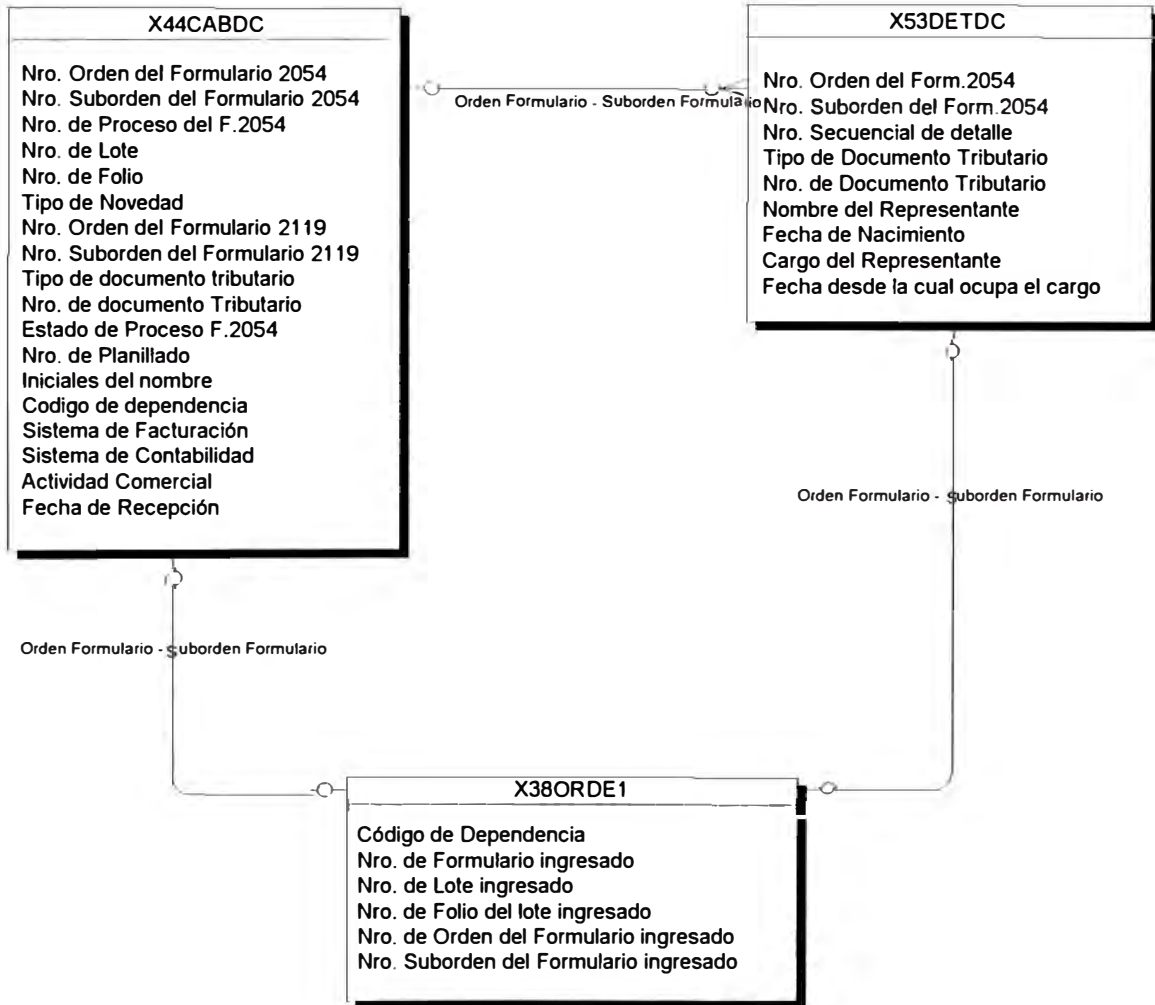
X44CABDC

Nro. Orden del Formulario 2054
Nro. Suborden del Formulario 2054
Nro. de Proceso del F.2054
Nro. de Lote
Nro. de Folio
Tipo de Novedad
Nro. Orden del Formulario 2119
Nro. Suborden del Formulario 2119
Tipo de documento tributario
Nro. de documento Tributario
Estado de Proceso F.2054
Nro. de Planillado
Iniciales del nombre
Codigo de dependencia
Sistema de Facturación
Sistema de Contabilidad
Actividad Comercial
Fecha de Recepción

Orden Formulario - Suborden Formulario

X53DETDC

Nro. Orden del Form.2054
Nro. Suborden del Form.2054
Nro. Secuencial de detalle
Tipo de Documento Tributario
Nro. de Documento Tributario
Nombre del Representante
Fecha de Nacimiento
Cargo del Representante
Fecha desde la cual ocupa el cargo

Orden Formulario - Suborden Formulario

Orden Formulario - Suborden Formulario

X38ORDE1

Código de Dependencia
Nro. de Formulario ingresado
Nro. de Lote ingresado
Nro. de Folio del lote ingresado
Nro. de Orden del Formulario ingresado
Nro. Suborden del Formulario ingresado